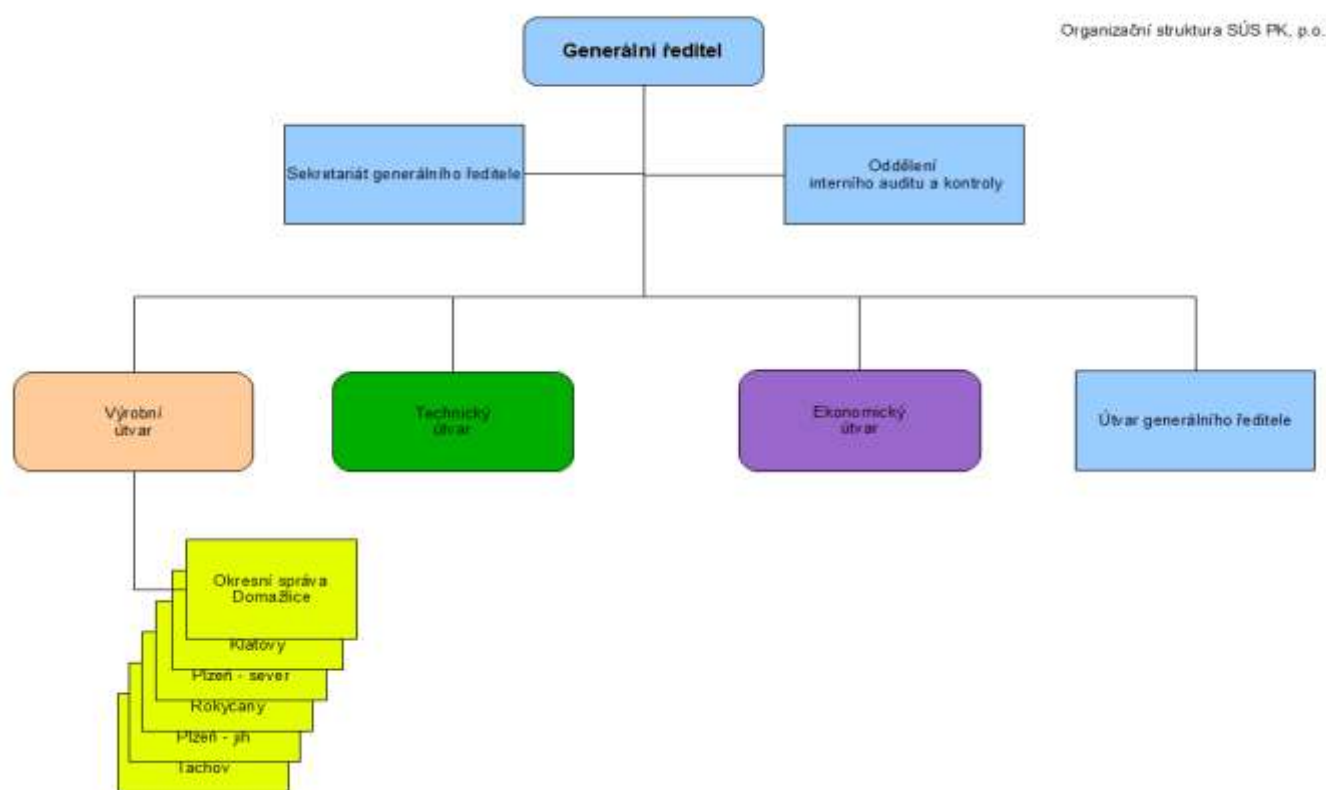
Organizační struktura SÚS PK, p.o.

Generální ředitel

Sekretariát generálního ředitele

Oddělení interního auditu a kontroly

Výrobní útvar

Technický útvar

Ekonomický útvar

Útvar generálního ředitele

Okresní správa Domažlice

Klatovy

Plzeň - sever

Rokycany

Plzeň - jih

Tachov